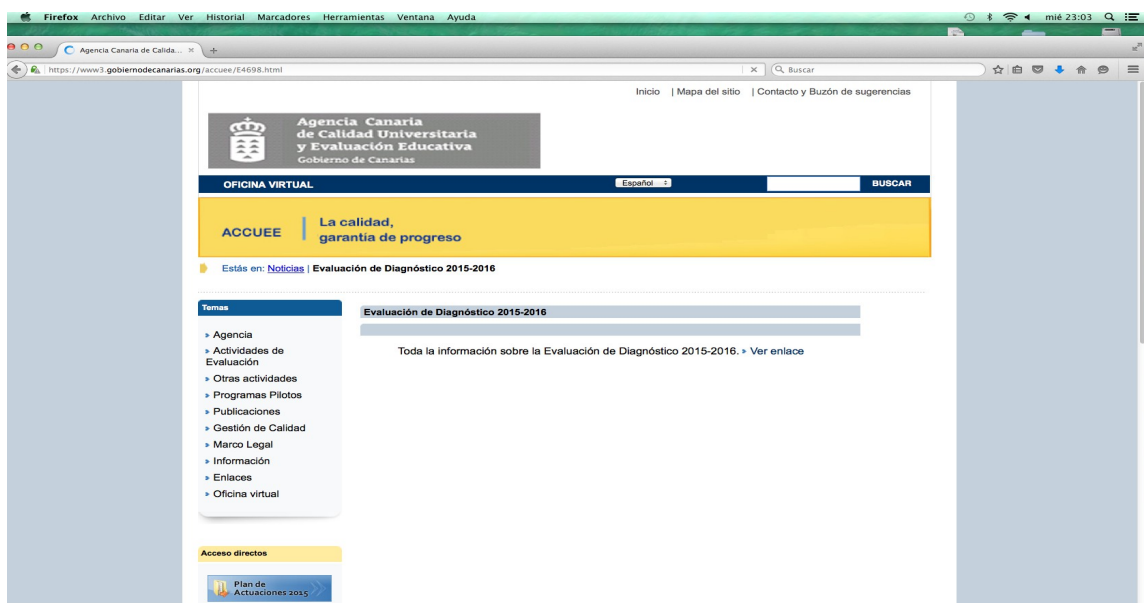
Firefox Archivo Editar Ver Historial Marcadores Herramientas Ventana Ayuda

mié 23:03

Agencia Canaria de Calida... ×

https://www3.gobiernodecanarias.org/accuee/E4698.html

Buscar

Inicio | Mapa del sitio | Contacto y Buzón de sugerencias

Agencia Canaria de Calidad Universitaria y Evaluación Educativa
Gobierno de Canarias

OFICINA VIRTUAL

Español

BUSCAR

ACCUEE

La calidad, garantia de progreso

Estás en: Noticias | Evaluación de Diagnóstico 2015-2016

Temas

Agencia
Actividades de Evaluación
Otras actividades
Programas Pilotos
Publicaciones
Gestión de Calidad
Marco Legal
Información
Enlaces
Oficina virtual

Acceso directos

Plan de Actuaciones 2015

Evaluación de Diagnóstico 2015-2016

Toda la información sobre la Evaluación de Diagnóstico 2015-2016. Ver enlace